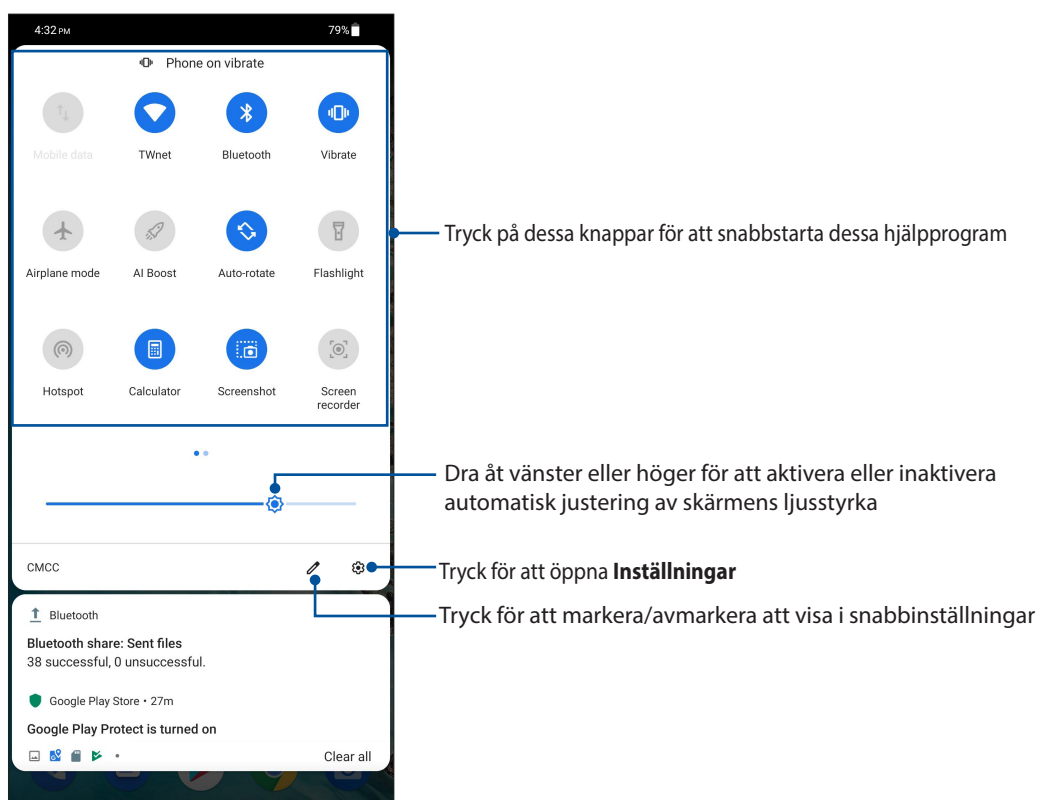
4:32 PM

79%

Phone on vibrate

Mobile data

TWnet

Bluetooth

Vibrate

Airplane mode

AI Boost

Auto-rotate

Flashlight

Hotspot

Calculator

Screenshot

Screen recorder

Tryck på dessa knappar för att snabbstarta dessa hjälpprogram

Dra åt vänster eller höger för att aktivera eller inaktivera automatisk justering av skärmens ljusstyrka

CMCC

Tryck för att öppna **Inställningar**

Tryck för att markera/avmarkera att visa i snabbinställningar

Bluetooth

Bluetooth share: Sent files

38 successful, 0 unsuccessful.

Google Play Store • 27m

Google Play Protect is turned on

Clear all